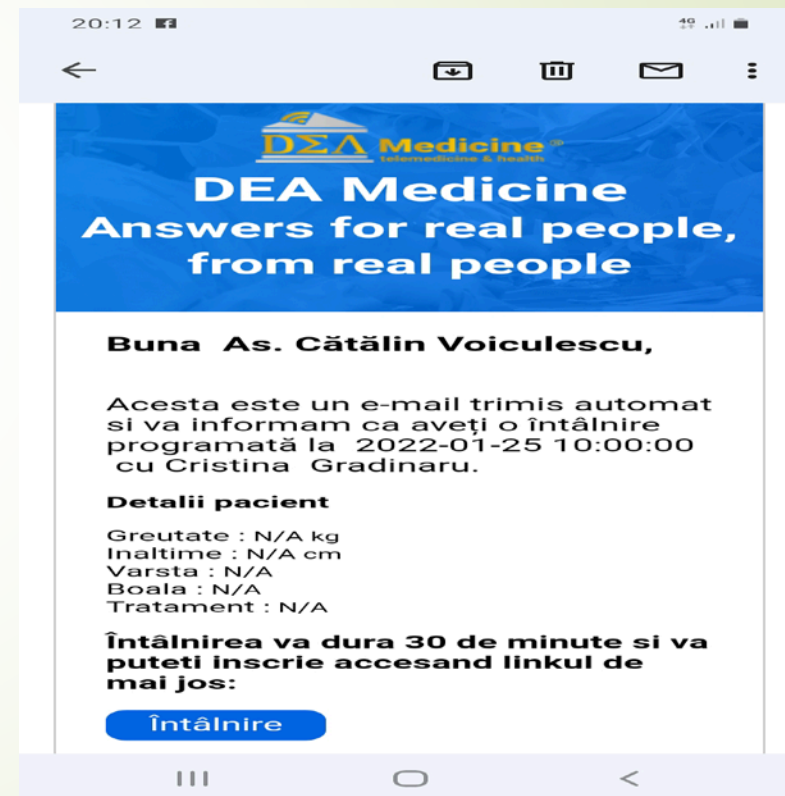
20:12

DΣΛ Medicine®
telemedicine & health

DEA Medicine
Answers for real people, from real people

Buna As. Cătălin Voiculescu,

Acesta este un e-mail trimis automat si va informam ca aveți o întâlnire programată la 2022-01-25 10:00:00 cu Cristina Gradinaru.

Detalii pacient

Greutate : N/A kg
Inaltime : N/A cm
Varsta : N/A
Boala : N/A
Tratament : N/A

Întâlnirea va dura 30 de minute si va puteti inscrie accesand linkul de mai jos:

Întâlnire